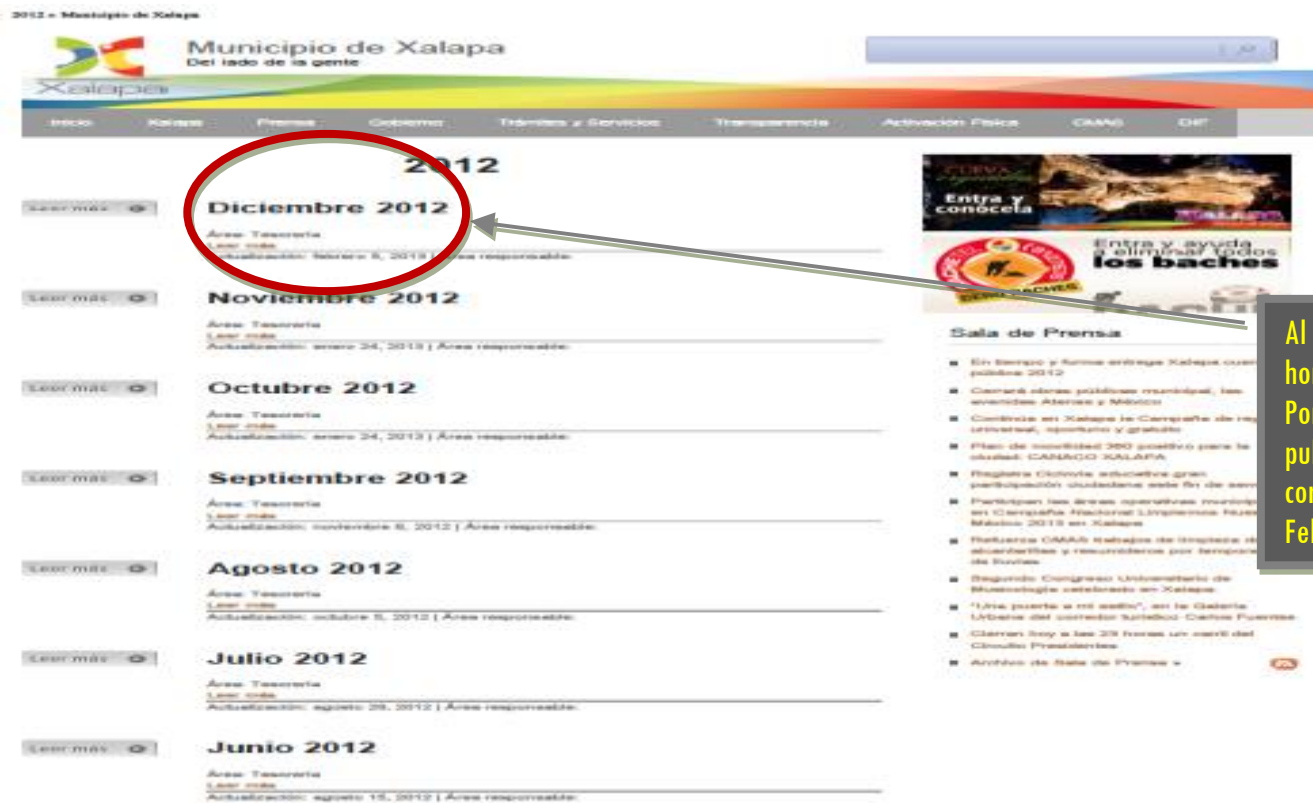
2012 « Municipio de Xalapa

Municipio de Xalapa
Del lado de la gente

Xalapa

Inicio Xalapa Prensa Gobierno Trámites y Servicios Transparencia Activación Física CMAS DIF

2012

Leer más

Diciembre 2012

Área: Tesorería
Leer más
Actualización: febrero 5, 2013 | Área responsable:

Leer más

Noviembre 2012

Área: Tesorería
Leer más
Actualización: enero 24, 2013 | Área responsable:

Leer más

Octubre 2012

Área: Tesorería
Leer más
Actualización: enero 24, 2013 | Área responsable:

Leer más

Septiembre 2012

Área: Tesorería
Leer más
Actualización: noviembre 8, 2012 | Área responsable:

Leer más

Agosto 2012

Área: Tesorería
Leer más
Actualización: octubre 5, 2012 | Área responsable:

Leer más

Julio 2012

Área: Tesorería
Leer más
Actualización: agosto 28, 2012 | Área responsable:

Leer más

Junio 2012

Área: Tesorería
Leer más
Actualización: agosto 15, 2012 | Área responsable:

Entra y conócela

Entra y ayuda a eliminar todos los baches

Sala de Prensa

En tiempo y forma entrega Xalapa cuenta pública 2012
Cerrará obras públicas municipal, las avenidas Ateneo y México
Continúa en Xalapa la Campaña de re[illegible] universal, oportuno y gratuito
Plan de movilidad 360 positivo para la ciudad: CANACO XALAPA
Registra Ciclovía educativa gran participación ciudadana este fin de sem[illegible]
Participan las áreas operativas munici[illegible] en Campaña Nacional Limpiemos Nue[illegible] México 2013 en Xalapa
Refuerza CMAS trabajos de limpieza d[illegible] alcantarillas y resumideros por tempora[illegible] de lluvias
Segundo Congreso Universitario de Museología celebrado en Xalapa
"Una puerta a mi estilo", en la Galería Urbana del corredor turístico Carlos Fuentes
Cierran hoy a las 23 horas un carril del Circuito Presidentes
Archivo de Sala de Prensa »

Al
ho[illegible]
Po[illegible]
pu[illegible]
co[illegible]
Fe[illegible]